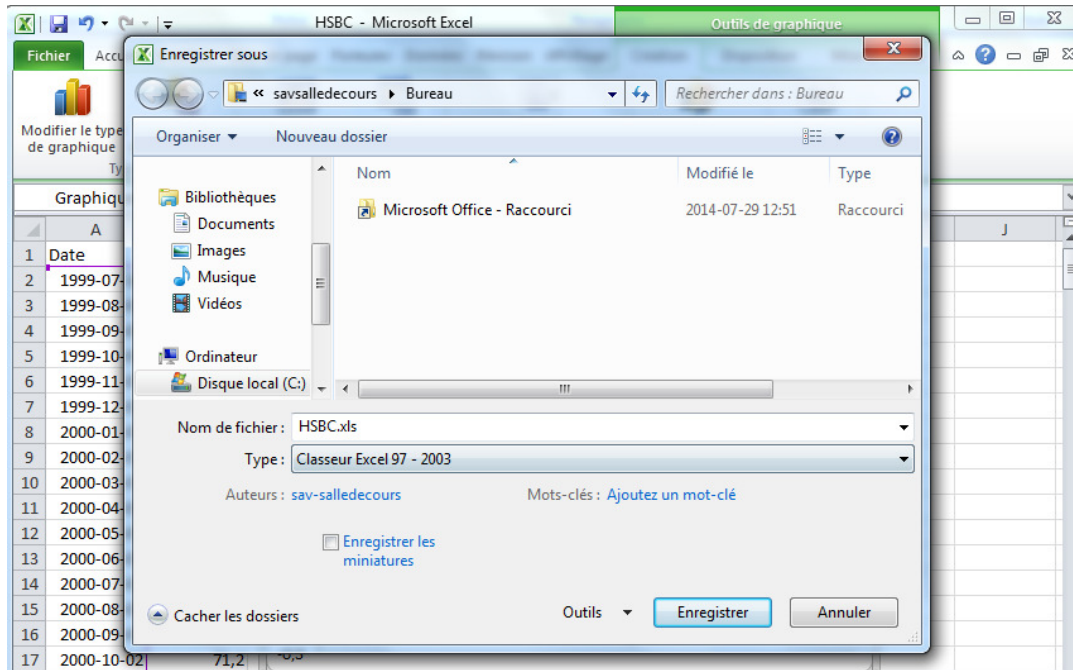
HSBC - Microsoft Excel
Outils de graphique
Fichier Accu
Modifier le type de graphique
Ty
Graphiqu
A
J
1 Date
2 1999-07-
3 1999-08-
4 1999-09-
5 1999-10-
6 1999-11-
7 1999-12-
8 2000-01-
9 2000-02-
10 2000-03-
11 2000-04-
12 2000-05-
13 2000-06-
14 2000-07-
15 2000-08-
16 2000-09-
17 2000-10-02 71,2

Enregistrer sous
« savsalledecours ▸ Bureau
Rechercher dans : Bureau
Organiser ▾ Nouveau dossier
Bibliothèques
Documents
Images
Musique
Vidéos
Ordinateur
Disque local (C:)

| Nom | Modifié le | Type |
|---|---|---|
| Microsoft Office - Raccourci | 2014-07-29 12:51 | Raccourci |

Nom de fichier : HSBC.xls
Type : Classeur Excel 97 - 2003
Auteurs : sav-salledecours
Mots-clés : Ajoutez un mot-clé
Enregistrer les miniatures
Cacher les dossiers
Outils ▾
Enregistrer
Annuler